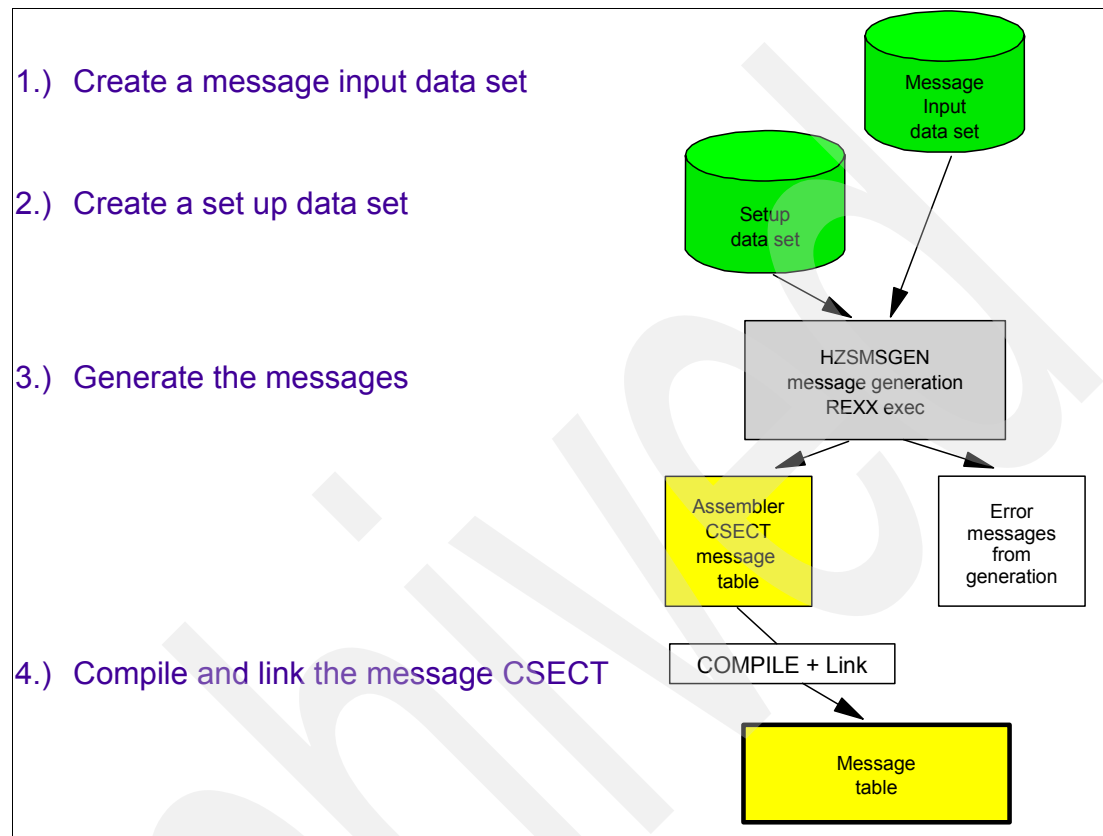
1.) Create a message input data set

2.) Create a set up data set

3.) Generate the messages

4.) Compile and link the message CSECT

Message Input data set

Setup data set

HZSMSGEN message generation REXX exec

Assembler CSECT message table

Error messages from generation

COMPILE + Link

Message table